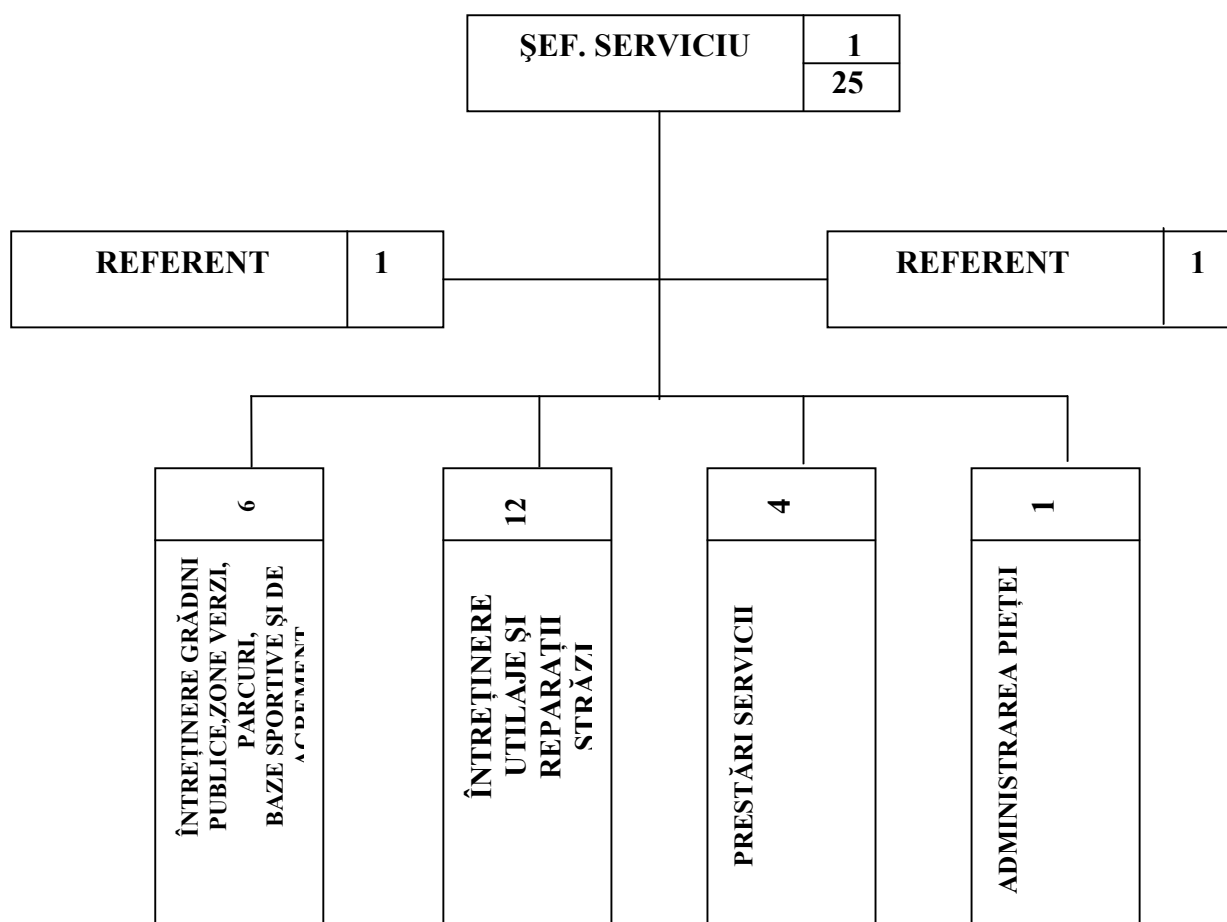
ŞEF. SERVICIU 1
25

REFERENT 1

REFERENT 1

6

ÎNTREȚINERE GRĂDINI PUBLICE,ZONE VERZI, PARCURI, BAZE SPORTIVE ȘI DE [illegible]

12

ÎNTREȚINERE UTILAJE ȘI REPARAȚII STRĂZI

4

PRESTĂRI SERVICII

1

ADMINISTRAREA PIEȚEI